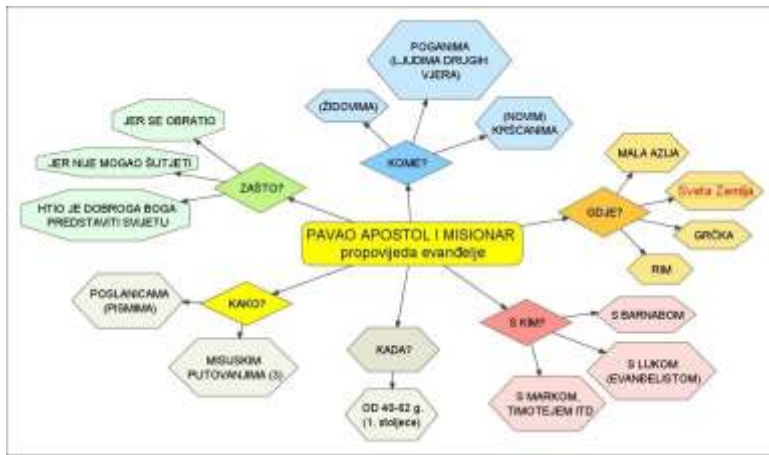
PAVAO APOSTOL I MISIONAR
propovijeda evanđelje

KOME?
POGANIMA (LJUDIMA DRUGIH VJERA)
ŽIDOVIMA
(NOVIM) KRŠĆANIMA

ZAŠTO?
JER SE OBRATIO
JER NIJE MOGAO ŠUTJETI
HTIO JE DOBROGA BOGA PREDSTAVITI SVIJETU

GDJE?
MALA AZIJA
Sveta Zemlja
GRČKA
RIM

KAKO?
POSLANICAMA (PISMIMA)
MISIJSKIM PUTOVANJIMA (3)

KADA?
OD 40-62 g. (1. stoljeće)

S KIM?
S BARNABOM
S LUKOM (EVANĐELISTOM)
S MARKOM, TIMOTEJEM ITD.